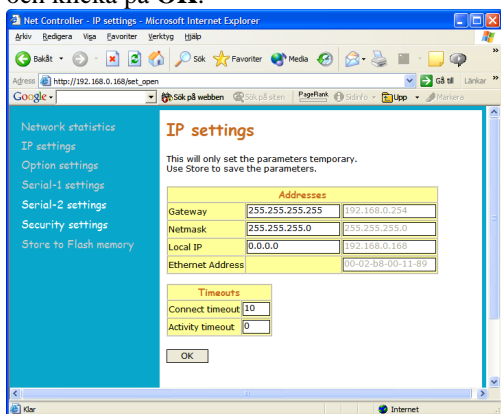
och klicka på OK.

Net Controller - IP settings - Microsoft Internet Explorer

Arkiv Redigera Visa Favoriter Verktyg Hjälp

Bakåt Sök Favoriter Media

Adress http://192.168.0.168/set_open Gå till Länkar

Google Sök på webben Sök på siten PageRank Sidinfo Upp Markera

Network statistics
IP settings
Option settings
Serial-1 settings
Serial-2 settings
Security settings
Store to Flash memory

IP settings

This will only set the parameters temporary.
Use Store to save the parameters.

| Addresses | | |
|---|---|---|
| Gateway | 255.255.255.255 | 192.168.0.254 |
| Netmask | 255.255.255.0 | 255.255.255.0 |
| Local IP | 0.0.0.0 | 192.168.0.168 |
| Ethernet Address | | 00-02-b8-00-11-89 |

| Timeouts | |
|---|---|
| Connect timeout | 10 |
| Activity timeout | 0 |

OK

Klar Internet